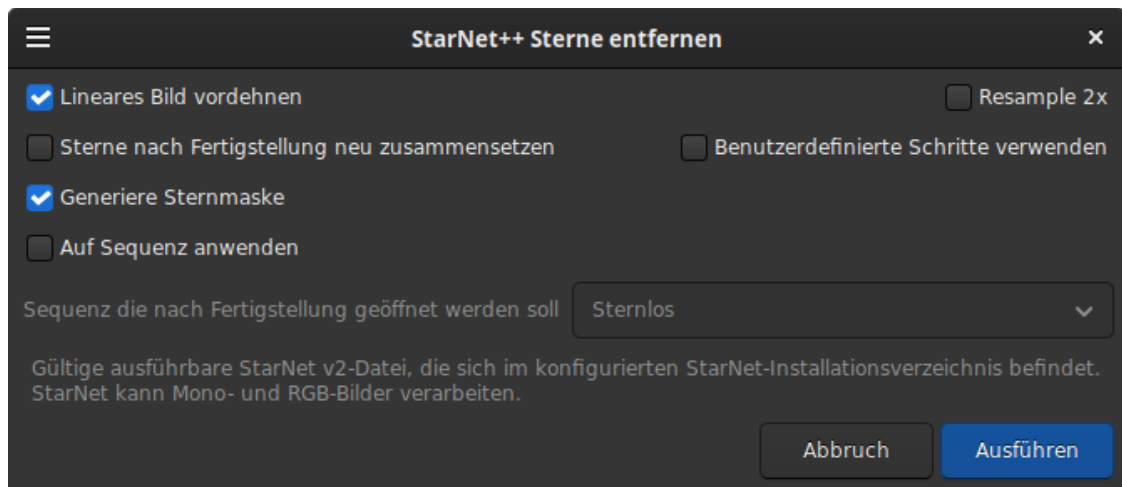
StarNet++ Sterne entfernen

Lineares Bild vordehnen

Resample 2x

Sterne nach Fertigstellung neu zusammensetzen

Benutzerdefinierte Schritte verwenden

Generiere Sternmaske

Auf Sequenz anwenden

Sequenz die nach Fertigstellung geöffnet werden soll

Sternlos

Gültige ausführbare StarNet v2-Datei, die sich im konfigurierten StarNet-Installationsverzeichnis befindet. StarNet kann Mono- und RGB-Bilder verarbeiten.

Abbruch

Ausführen